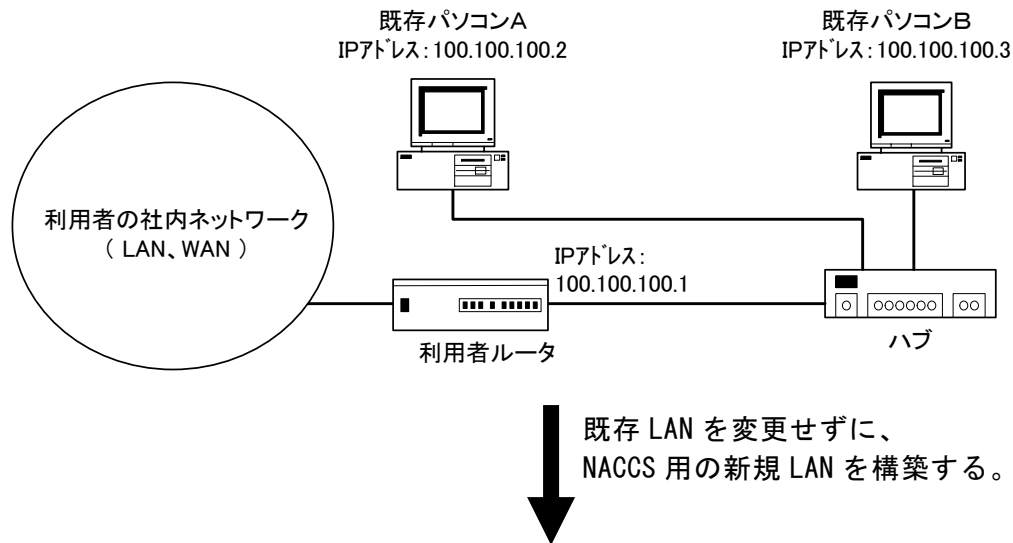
既存パソコンA
IPｱﾄﾞﾚｽ：100.100.100.2

既存パソコンB
IPｱﾄﾞﾚｽ：100.100.100.3

利用者の社内ネットワーク
（ LAN、WAN ）

IPｱﾄﾞﾚｽ：
100.100.100.1

利用者ルータ

ハブ

既存 LAN を変更せずに、
NACCS 用の新規 LAN を構築する。